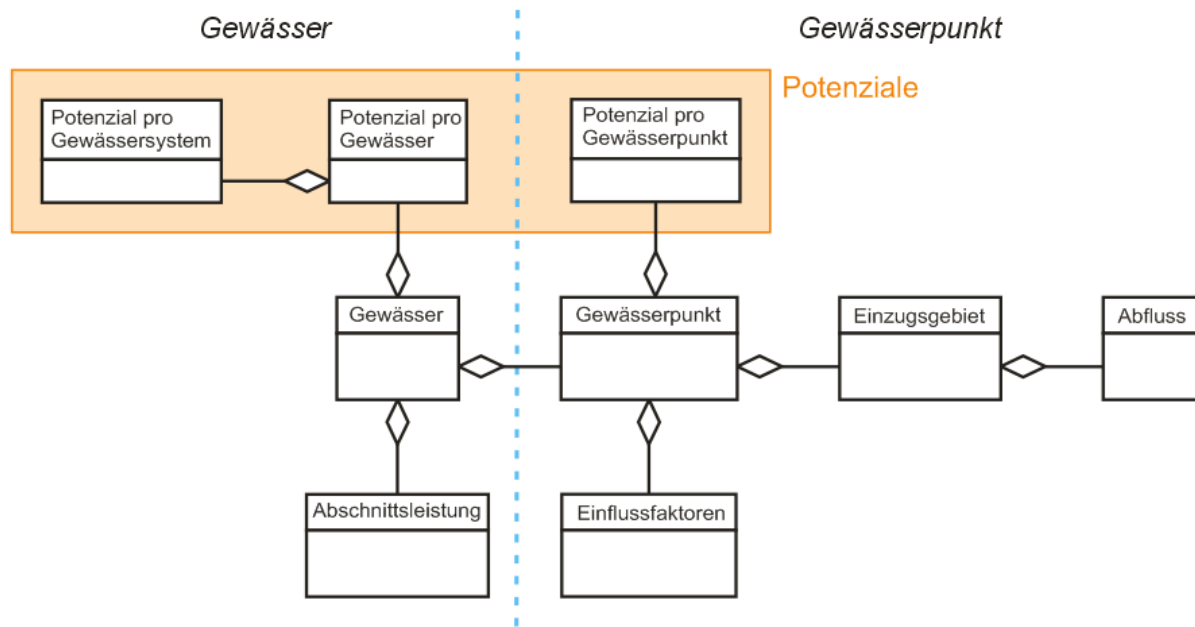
Gewässer

Gewässerpunkt

Potenziale

Potenzial pro Gewässersystem

Potenzial pro Gewässer

Potenzial pro Gewässerpunkt

Gewässer

Gewässerpunkt

Einzugsgebiet

Abfluss

Abschnittsleistung

Einflussfaktoren